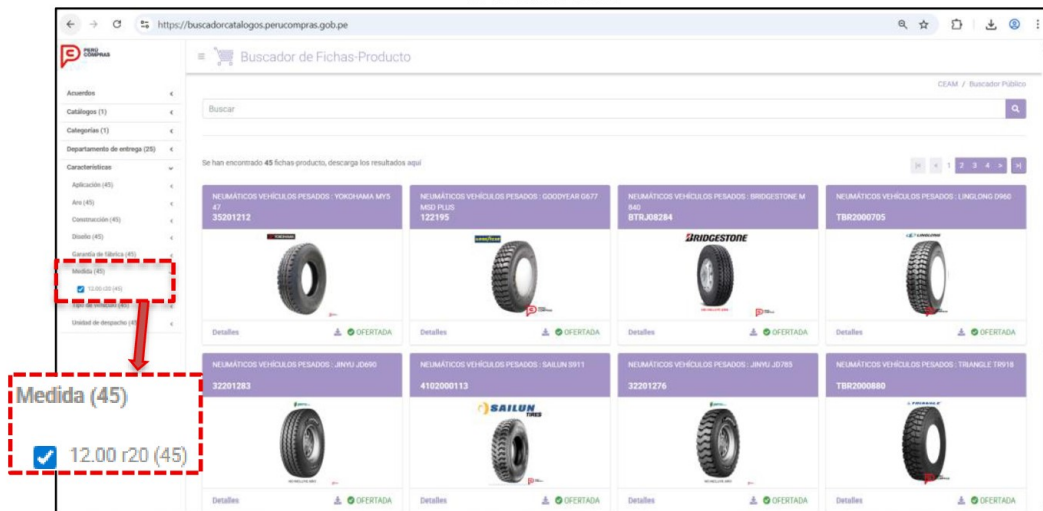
https://buscadorcatalogos.perucompras.gob.pe

PERÚ COMPRAS

Buscador de Fichas-Producto

CEAM / Buscador Público

Buscar

Acuerdos
Catálogos (1)
Categorías (1)
Departamento de entrega (25)
Características
Aplicación (45)
Aro (45)
Construcción (45)
Diseño (45)
Garantía de fábrica (45)
Medida (45)
12.00 r20 (45)
Tipo de vehículo (45)
Unidad de despacho (45)

Se han encontrado 45 fichas producto, descarga los resultados aquí

1 2 3 4

NEUMÁTICOS VEHÍCULOS PESADOS : YOKOHAMA MY547
35201212
Detalles OFERTADA

NEUMÁTICOS VEHÍCULOS PESADOS : GOODYEAR G677 MSD PLUS
122195
Detalles OFERTADA

NEUMÁTICOS VEHÍCULOS PESADOS : BRIDGESTONE M840
BTRJ08284
BRIDGESTONE
Detalles OFERTADA

NEUMÁTICOS VEHÍCULOS PESADOS : LINGLONG D960
TBR2000705
Detalles OFERTADA

NEUMÁTICOS VEHÍCULOS PESADOS : JINYU JD690
32201283
Detalles OFERTADA

NEUMÁTICOS VEHÍCULOS PESADOS : SAILUN S911
4102000113
SAILUN TIRES
Detalles OFERTADA

NEUMÁTICOS VEHÍCULOS PESADOS : JINYU JD785
32201276
Detalles OFERTADA

NEUMÁTICOS VEHÍCULOS PESADOS : TRIANGLE TR918
TBR2000880
Detalles OFERTADA

Medida (45)
12.00 r20 (45)